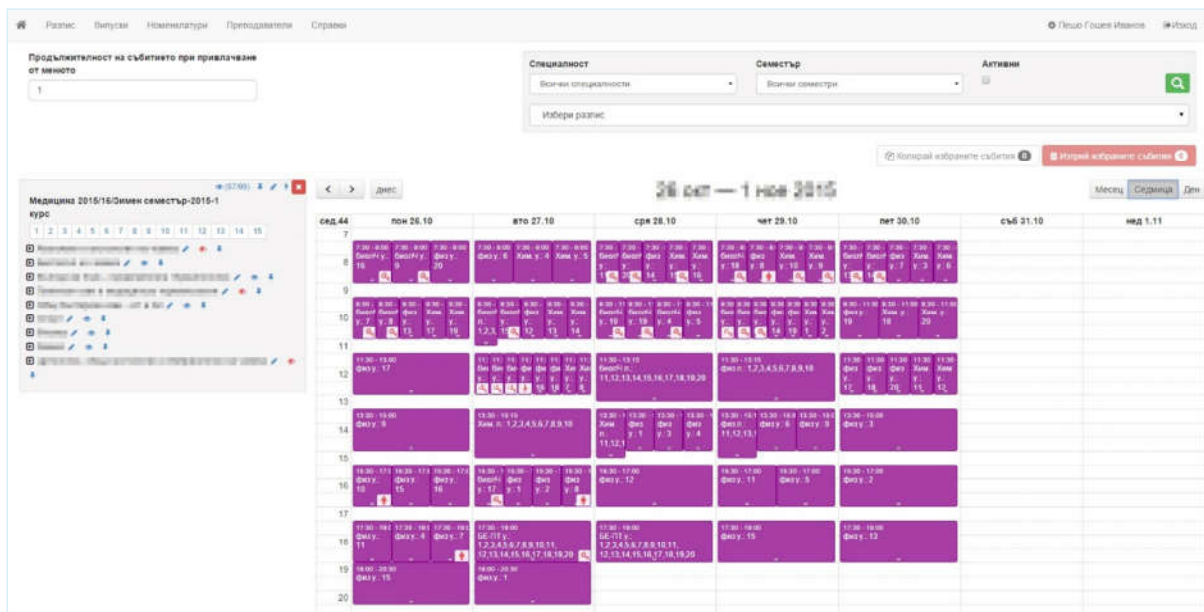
Разпис Випуски Номенклатури Преподаватели Справки

Пешо Гошев Иванов Изход

Продължителност на събитието при привлачване от менюто

1

Специалност
Всички специалности

Семестър
Всички семестри

Активни

Избери разпис

Копирай избраните събития 0

Изтрий избраните събития 0

Медицина 2015/16/Зимен семестър-2015-1 курс

1 2 3 4 5 6 7 8 9 10 11 12 13 14 15

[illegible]

< > днес

26 окт — 1 ное 2015

Месец Седмица Ден

| сед.44 | пон 26.10 | вто 27.10 | сря 28.10 | чет 29.10 | пет 30.10 | съб 31.10 | нед 1.11 |
|---|---|---|---|---|---|---|---|
| 7 | | | | | | | |
| 8 | 7:30 - 9:00 биол/ч у. 16; 7:30 - 9:00 биол/ч у. 9; 7:30 - 9:00 физ у. 20 | 7:30 - 9:00 физ у. 6; 7:30 - 9:00 Хим. у. 4; 7:30 - 9:00 Хим. у. 5 | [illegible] | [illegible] | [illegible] | | |
| 9 | | | | | | | |
| 10 | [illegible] | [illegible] | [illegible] | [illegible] | физ у. 19; 18; 20 | | |
| 11 | | | | | | | |
| 12 | 11:30 - 13:00 физ у.: 17 | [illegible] | 11:30 - 13:15 биол/ч п.: 11,12,13,14,15,16,17,18,19,20 | 11:30 - 13:15 физ п.: 1,2,3,4,5,6,7,8,9,10 | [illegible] | | |
| 13 | | | | | | | |
| 14 | 13:30 - 15:00 физ у.: 8 | 13:30 - 15:15 Хим. п.: 1,2,3,4,5,6,7,8,9,10 | Хим п. 11,12,1; физ у. 1; физ у. 3; физ у. 4 | физ п. 11,12,13; физ у. 6; физ у. 9 | 13:30 - 15:00 физ у.: 3 | | |
| 15 | | | | | | | |
| 16 | физ у. 10; физ у. 15; физ у. 16 | биол/ч у. 17; физ у. 1; физ у. 2; физ у. 8 | 15:30 - 17:00 физ у.: 12 | 15:30 - 17:00 физ у.: 11; 15:30 - 17:00 физ у.: 5 | 15:30 - 17:00 физ у.: 2 | | |
| 17 | | | | | | | |
| 18 | физ у. 11; физ у. 4; физ у. 7 | 17:30 - 19:00 БЕ-ПТ у.: 1,2,3,4,5,6,7,8,9,10,11,12,13,14,15,16,17,18,19,20 | 17:30 - 19:00 БЕ-ПТ у.: 1,2,3,4,5,6,7,8,9,10,11,12,13,14,15,16,17,18,19,20 | 17:30 - 19:00 физ у.: 15 | 17:30 - 19:00 физ у.: 13 | | |
| 19 | 19:00 - 20:30 физ у.: 15 | 19:00 - 20:30 физ у.: 1 | | | | | |
| 20 | | | | | | | |